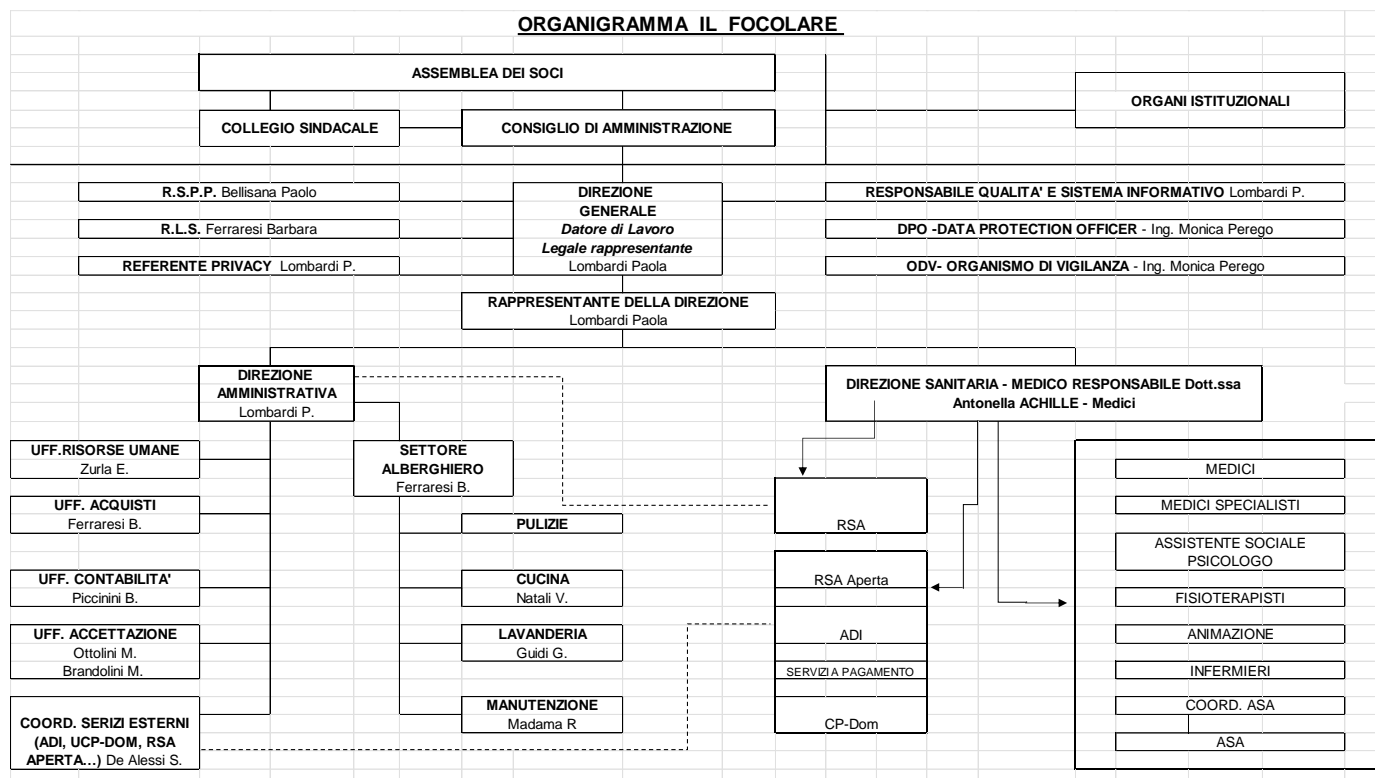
ORGANIGRAMMA IL FOCOLARE

ASSEMBLEA DEI SOCI

ORGANI ISTITUZIONALI

COLLEGIO SINDACALE

CONSIGLIO DI AMMINISTRAZIONE

R.S.P.P. Bellisana Paolo

R.L.S. Ferraresi Barbara

REFERENTE PRIVACY Lombardi P.

DIREZIONE GENERALE
Datore di Lavoro
Legale rappresentante
Lombardi Paola

RESPONSABILE QUALITA' E SISTEMA INFORMATIVO Lombardi P.

DPO -DATA PROTECTION OFFICER - Ing. Monica Perego

ODV- ORGANISMO DI VIGILANZA - Ing. Monica Perego

RAPPRESENTANTE DELLA DIREZIONE
Lombardi Paola

DIREZIONE AMMINISTRATIVA
Lombardi P.

DIREZIONE SANITARIA - MEDICO RESPONSABILE Dott.ssa Antonella ACHILLE - Medici

UFF.RISORSE UMANE
Zurla E.

SETTORE ALBERGHIERO
Ferraresi B.

UFF. ACQUISTI
Ferraresi B.

PULIZIE

RSA

UFF. CONTABILITA'
Piccinini B.

CUCINA
Natali V.

RSA Aperta

UFF. ACCETTAZIONE
Ottolini M.
Brandolini M.

LAVANDERIA
Guidi G.

ADI

SERVIZI A PAGAMENTO

COORD. SERIZI ESTERNI (ADI, UCP-DOM, RSA APERTA...) De Alessi S.

MANUTENZIONE
Madama R

CP-Dom

MEDICI

MEDICI SPECIALISTI

ASSISTENTE SOCIALE
PSICOLOGO

FISIOTERAPISTI

ANIMAZIONE

INFERMIERI

COORD. ASA

ASA